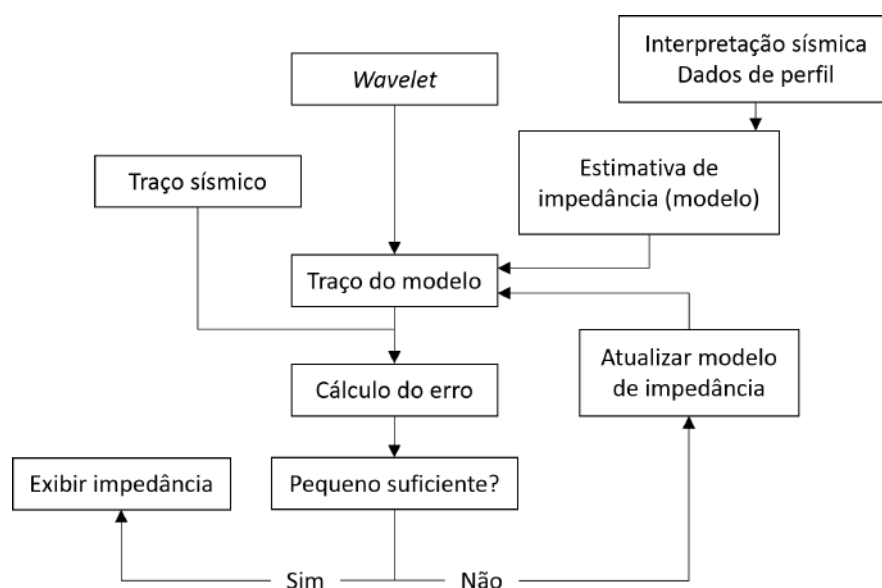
Wavelet

Interpretação sísmica
Dados de perfil

Estimativa de impedância (modelo)

Traço sísmico

Traço do modelo

Cálculo do erro

Atualizar modelo de impedância

Exibir impedância

Pequeno suficiente?

Sim

Não